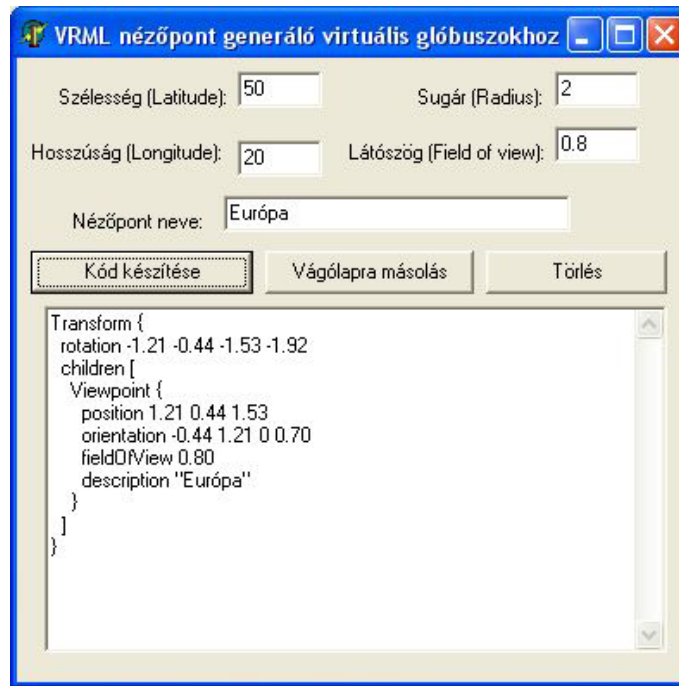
VRML nézőpont generáló virtuális glóbuszokhoz

Szélesség (Latitude): 50

Sugár (Radius): 2

Hosszúság (Longitude): 20

Látószög (Field of view): 0.8

Nézőpont neve: Európa

Kód készítése

Vágólapra másolás

Törlés

Transform {
rotation -1.21 -0.44 -1.53 -1.92
children [
Viewpoint {
position 1.21 0.44 1.53
orientation -0.44 1.21 0 0.70
fieldOfView 0.80
description "Európa"
}
]
}